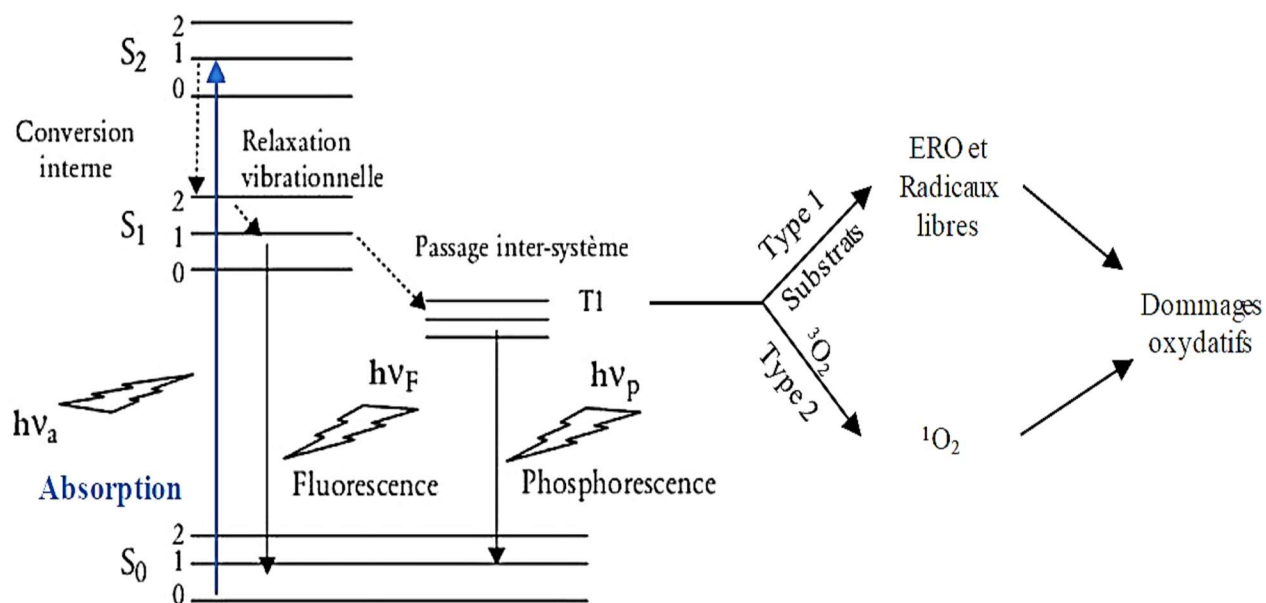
$S_2$
2
1
0

Conversion interne

Relaxation vibrationnelle

$S_1$
2
1
0

Passage inter-système

T1

Type 1
Substrats

ERO et Radicaux libres

$^3O_2$
Type 2

$^1O_2$

Dommages oxydatifs

$h\nu_a$

Absorption

$h\nu_F$

Fluorescence

$h\nu_p$

Phosphorescence

$S_0$
2
1
0